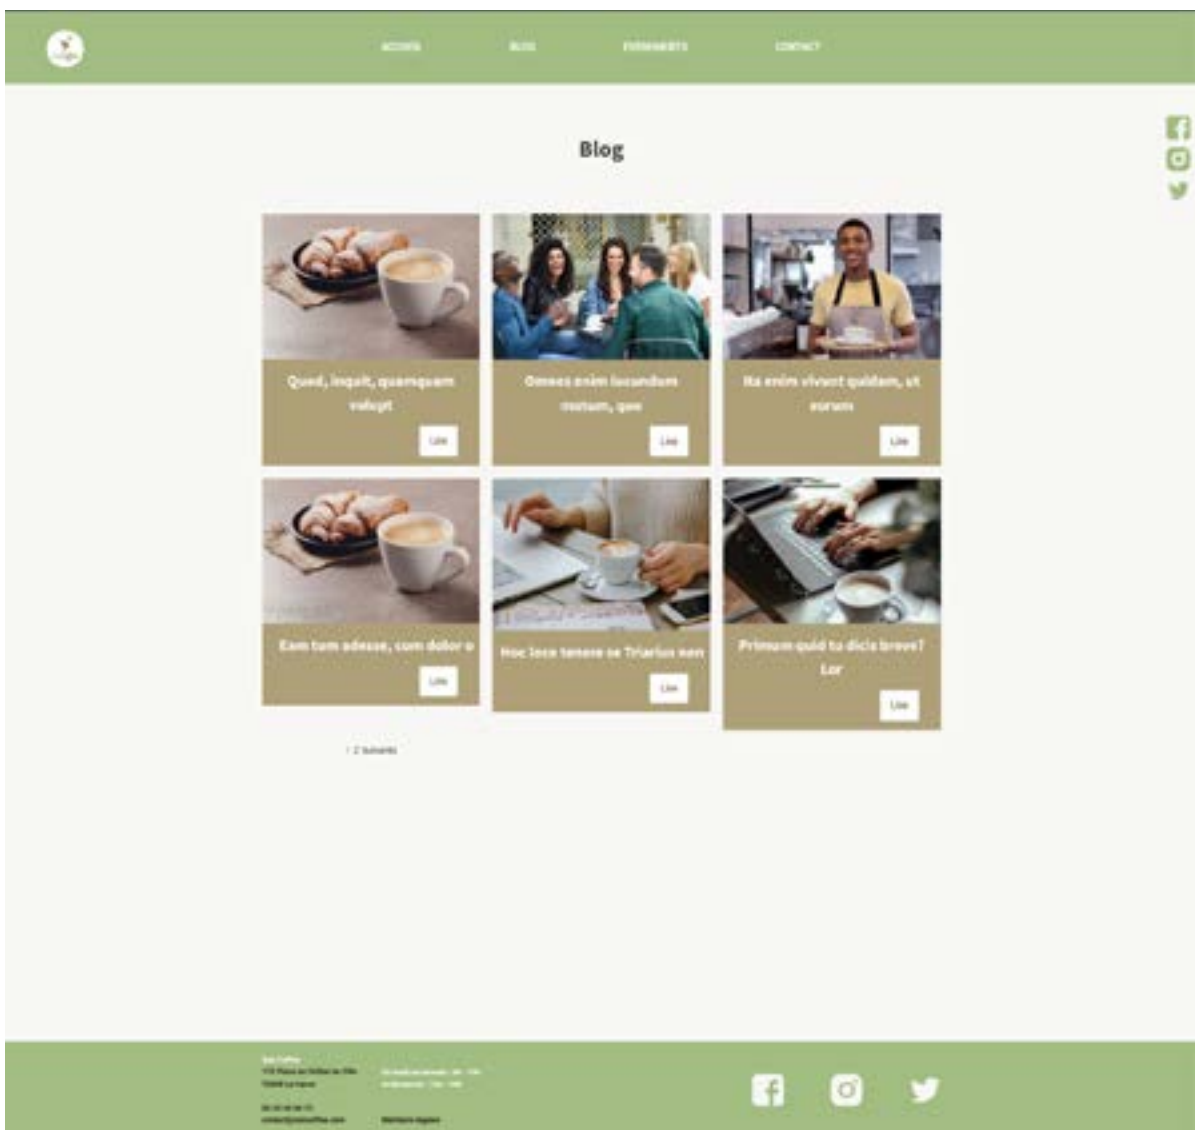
ACCUEIL BLOG EVENEMENTS CONTACT

Blog

Quod, inquit, quamquam volupt

Lire

Omnes enim iucundum motum, quo

Lire

Ita enim vivunt quidam, ut eorum

Lire

Eam tum adesse, cum dolor o

Lire

Hoc loco tenere se Triarius non

Lire

Primum quid tu dicis breve? Lor

Lire

1 2 Suivants

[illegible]

Mentions légales